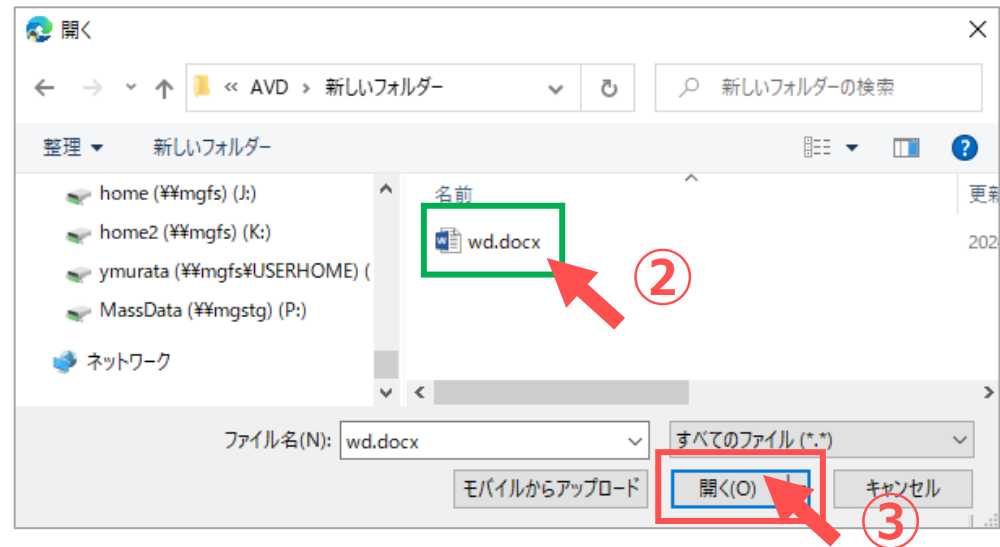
開く

« AVD › 新しいフォルダー

新しいフォルダーの検索

整理 ▾ 新しいフォルダー

home (¥¥mgfs) (J:)
home2 (¥¥mgfs) (K:)
ymurata (¥¥mgfs¥USERHOME) (
MassData (¥¥mgstg) (P:)
ネットワーク

名前
更新
wd.docx
202

②

ファイル名(N): wd.docx
すべてのファイル (*.*)
モバイルからアップロード
開く(O)
キャンセル

③